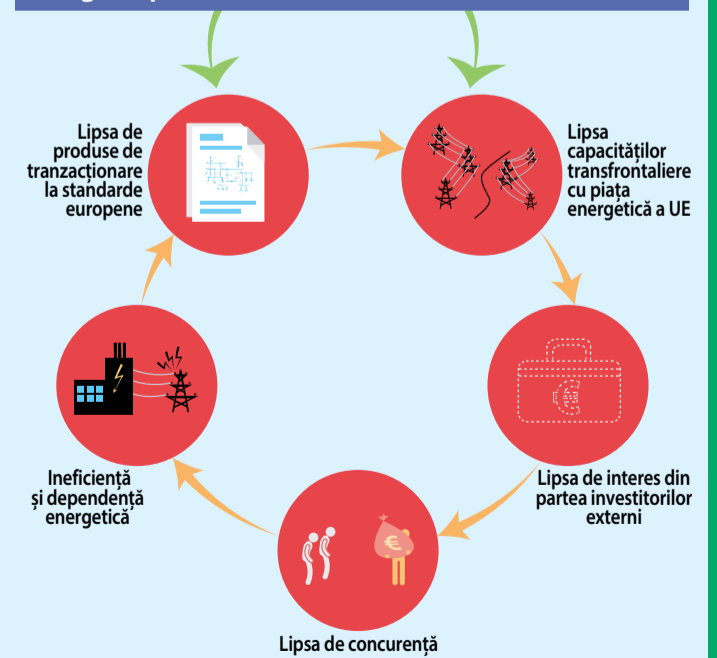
Lipsa de produse de tranzacționare la standarde europene

Lipsa capacităților transfrontaliere cu piața energetică a UE

Lipsa de interes din partea investitorilor externi

Lipsa de concurență

Ineficiență și dependență energetică